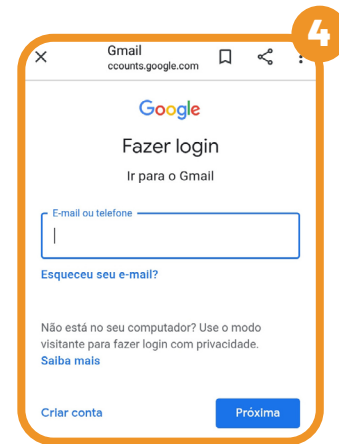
4

Gmail
ccounts.google.com

Google

Fazer login

Ir para o Gmail

E-mail ou telefone

Esqueceu seu e-mail?

Não está no seu computador? Use o modo visitante para fazer login com privacidade. Saiba mais

Criar conta

Próxima